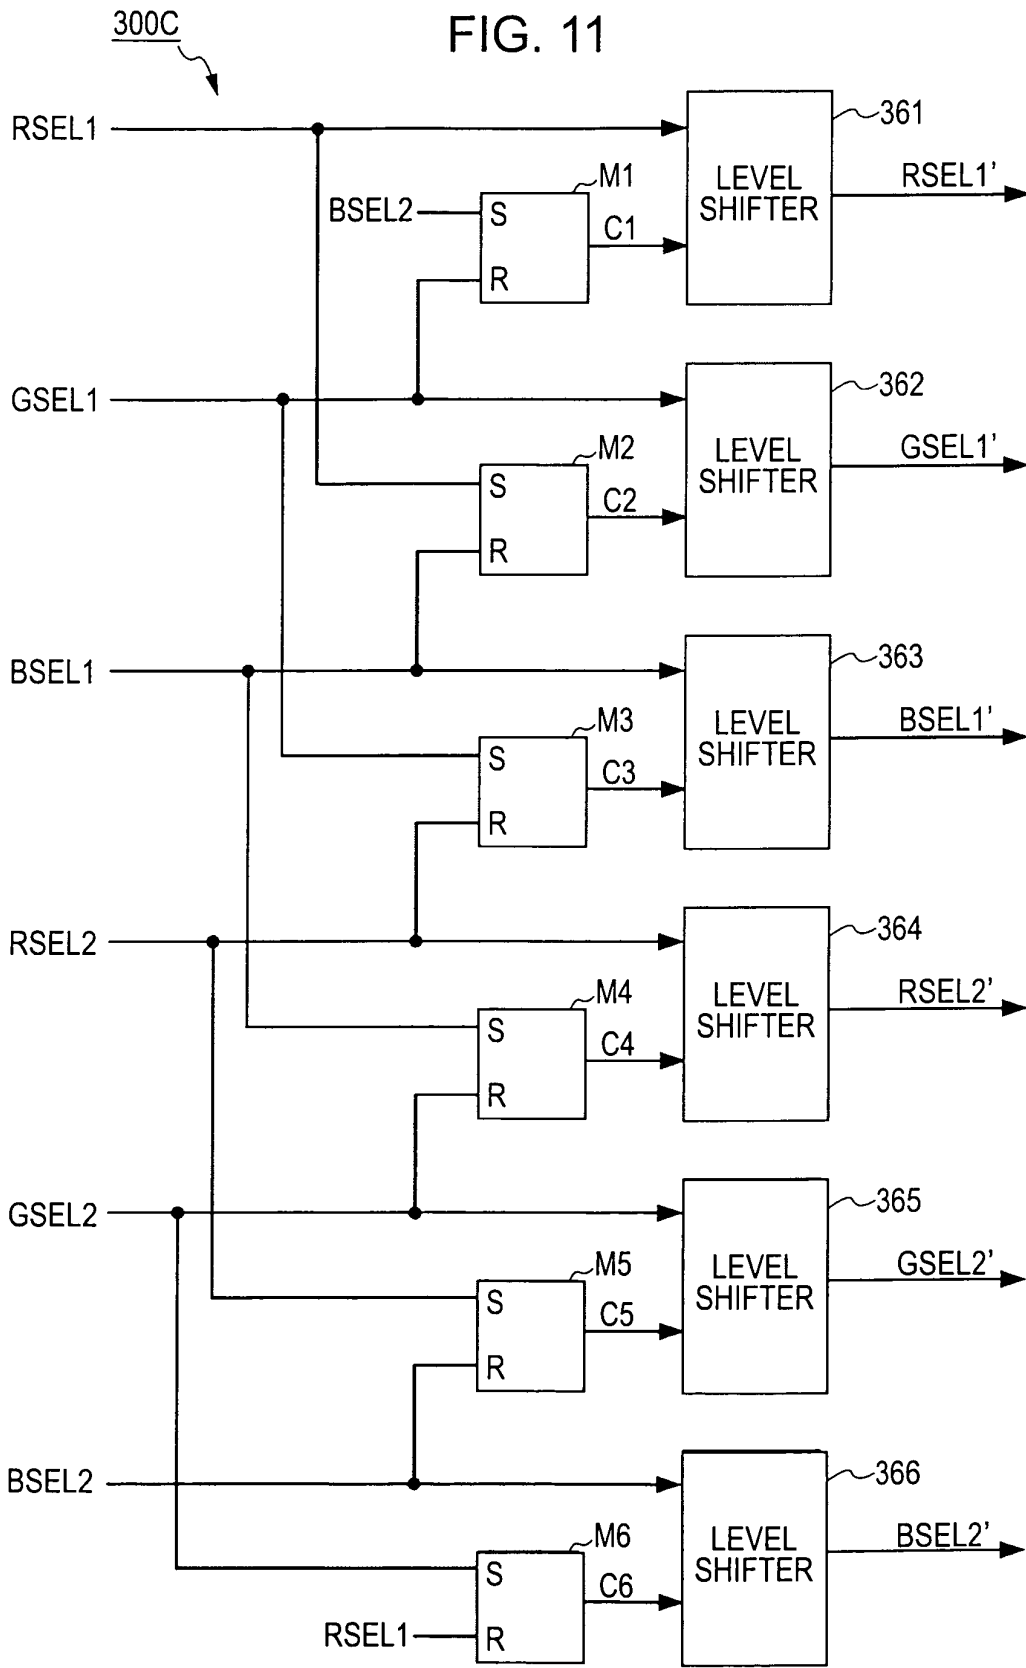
300C

FIG. 11

RSEL1
361
M1
BSEL2
S
R
C1
LEVEL SHIFTER
RSEL1'

GSEL1
362
M2
S
R
C2
LEVEL SHIFTER
GSEL1'

BSEL1
363
M3
S
R
C3
LEVEL SHIFTER
BSEL1'

RSEL2
364
M4
S
R
C4
LEVEL SHIFTER
RSEL2'

GSEL2
365
M5
S
R
C5
LEVEL SHIFTER
GSEL2'

BSEL2
366
M6
S
R
C6
RSEL1
LEVEL SHIFTER
BSEL2'